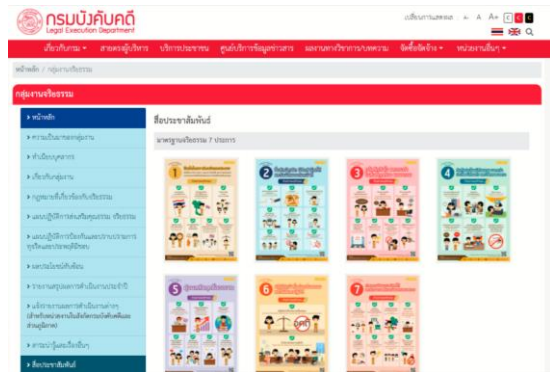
กรมบังคับคดี
Legal Execution Department

เปลี่ยนการแสดงผล A A A+ C C C

เกี่ยวกับกรม • สาส์นผู้บริหาร บริการประชาชน ศูนย์บริการข้อมูลข่าวสาร ผลงานทางวิชาการ/บทความ จัดซื้อจัดจ้าง • หน่วยงานอื่นๆ •

หน้าหลัก / กลุ่มงานจริยธรรม

กลุ่มงานจริยธรรม

› หน้าหลัก
› ความเป็นมาของกลุ่มงาน
› ทำเนียบบุคลากร
› เกี่ยวกับกลุ่มงาน
› กฎหมายที่เกี่ยวข้องกับจริยธรรม
› แผนปฏิบัติการส่งเสริมคุณธรรม จริยธรรม
› แผนปฏิบัติการป้องกันและปราบปรามการทุจริตและประพฤติมิชอบ
› ผลงานโครงการ
› รายงานสรุปผลการดำเนินงานประจำปี
› แจ้งผลการดำเนินงาน (สำหรับหน่วยงานในสังกัดกรมบังคับคดีและส่วนภูมิภาค)
› สาระน่ารู้และเรื่องอื่นๆ
› สื่อประชาสัมพันธ์

สื่อประชาสัมพันธ์

มาตรฐานจริยธรรม 7 ประการ

1
2
3
4
5
6
7